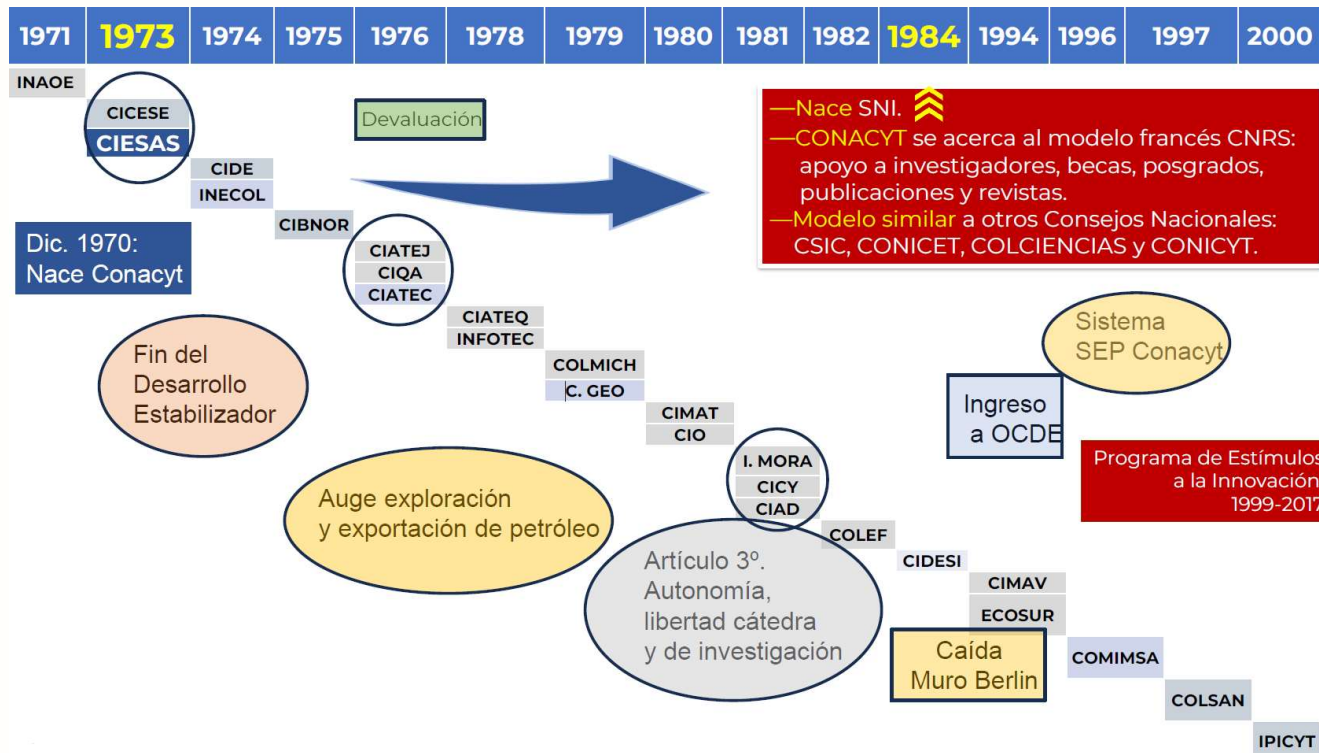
| 1971 | 1973 | 1974 | 1975 | 1976 | 1978 | 1979 | 1980 | 1981 | 1982 | 1984 | 1994 | 1996 | 1997 | 2000 |
|---|---|---|---|---|---|---|---|---|---|---|---|---|---|---|

INAOE

CICESE
CIESAS

Devaluación

—Nace SNI.
—CONACYT se acerca al modelo francés CNRS: apoyo a investigadores, becas, posgrados, publicaciones y revistas.
—Modelo similar a otros Consejos Nacionales: CSIC, CONICET, COLCIENCIAS y CONICYT.

CIDE
INECOL

CIBNOR

Dic. 1970:
Nace Conacyt

CIATEJ
CIQA
CIATEC

CIATEQ
INFOTEC

Sistema
SEP Conacyt

Fin del
Desarrollo
Estabilizador

COLMICH
C. GEO

Ingreso
a OCDE

CIMAT
CIO

Programa de Estímulos
a la Innovación
1999-2017

I. MORA
CICY
CIAD

Auge exploración
y exportación de petróleo

COLEF

Artículo 3º.
Autonomía,
libertad cátedra
y de investigación

CIDESI

CIMAV
ECOSUR

Caída
Muro Berlin

COMIMSA

COLSAN

IPICYT